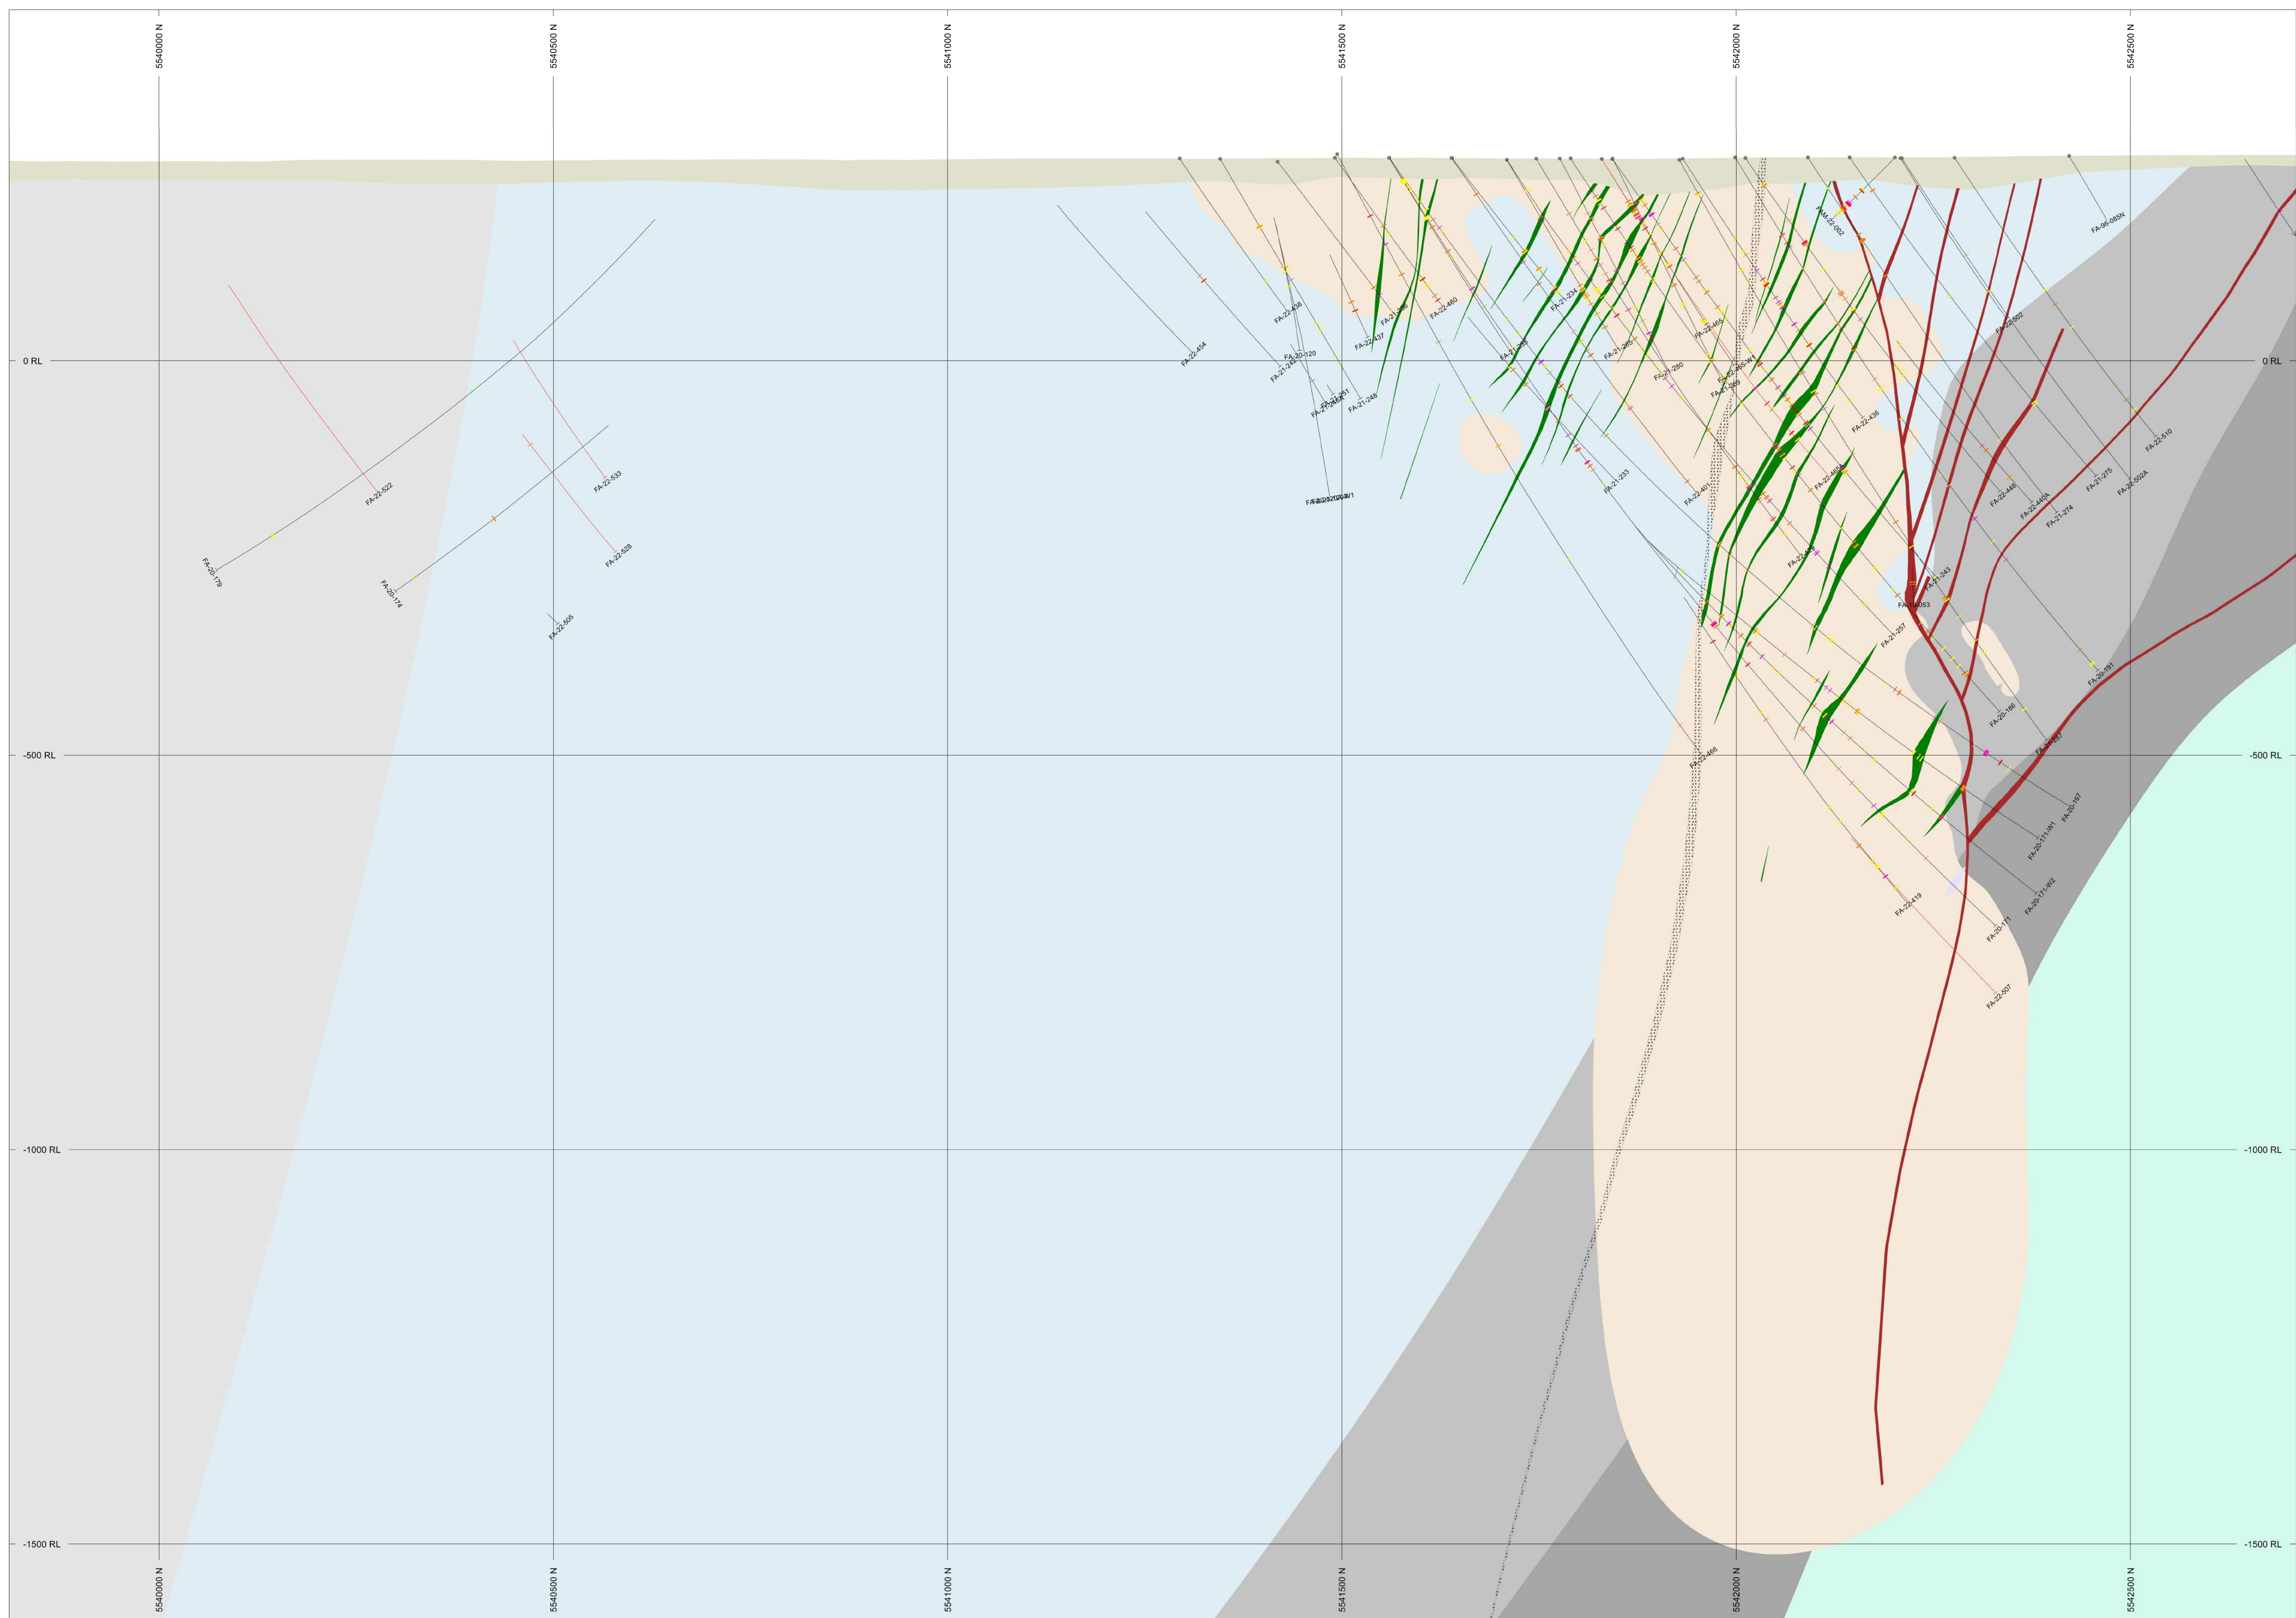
5540000 N
5540500 N
5541000 N
5541500 N
5542000 N
5542500 N

0 RL
-500 RL
-1000 RL
-1500 RL

0 RL
-500 RL
-1000 RL
-1500 RL

FA-22-522
FA-20-179
FA-22-533
FA-22-528
FA-20-174
FA-22-505
FA-22-454
FA-22-438
FA-20-120
FA-21-242
FA-22-437
FA-21-248
FA-22-460
FA-21-234
FA-21-265
FA-22-465
FA-21-280
FA-21-269
FA-22-465-W1
FAM-22-002
FA-96-085N
FA-22-502
FA-22-436
FA-22-510
FA-21-275
FA-22-502A
FA-22-448
FA-22-440A
FA-21-274
FA-21-233
FA-22-401
FA-21-243
FA-21-257
FA-20-186
FA-20-191
FA-22-437
FA-22-466
FA-20-167
FA-20-171-W1
FA-20-171-W2
FA-22-419
FA-20-171
FA-22-507

5540000 N
5540500 N
5541000 N
5541500 N
5542000 N
5542500 N